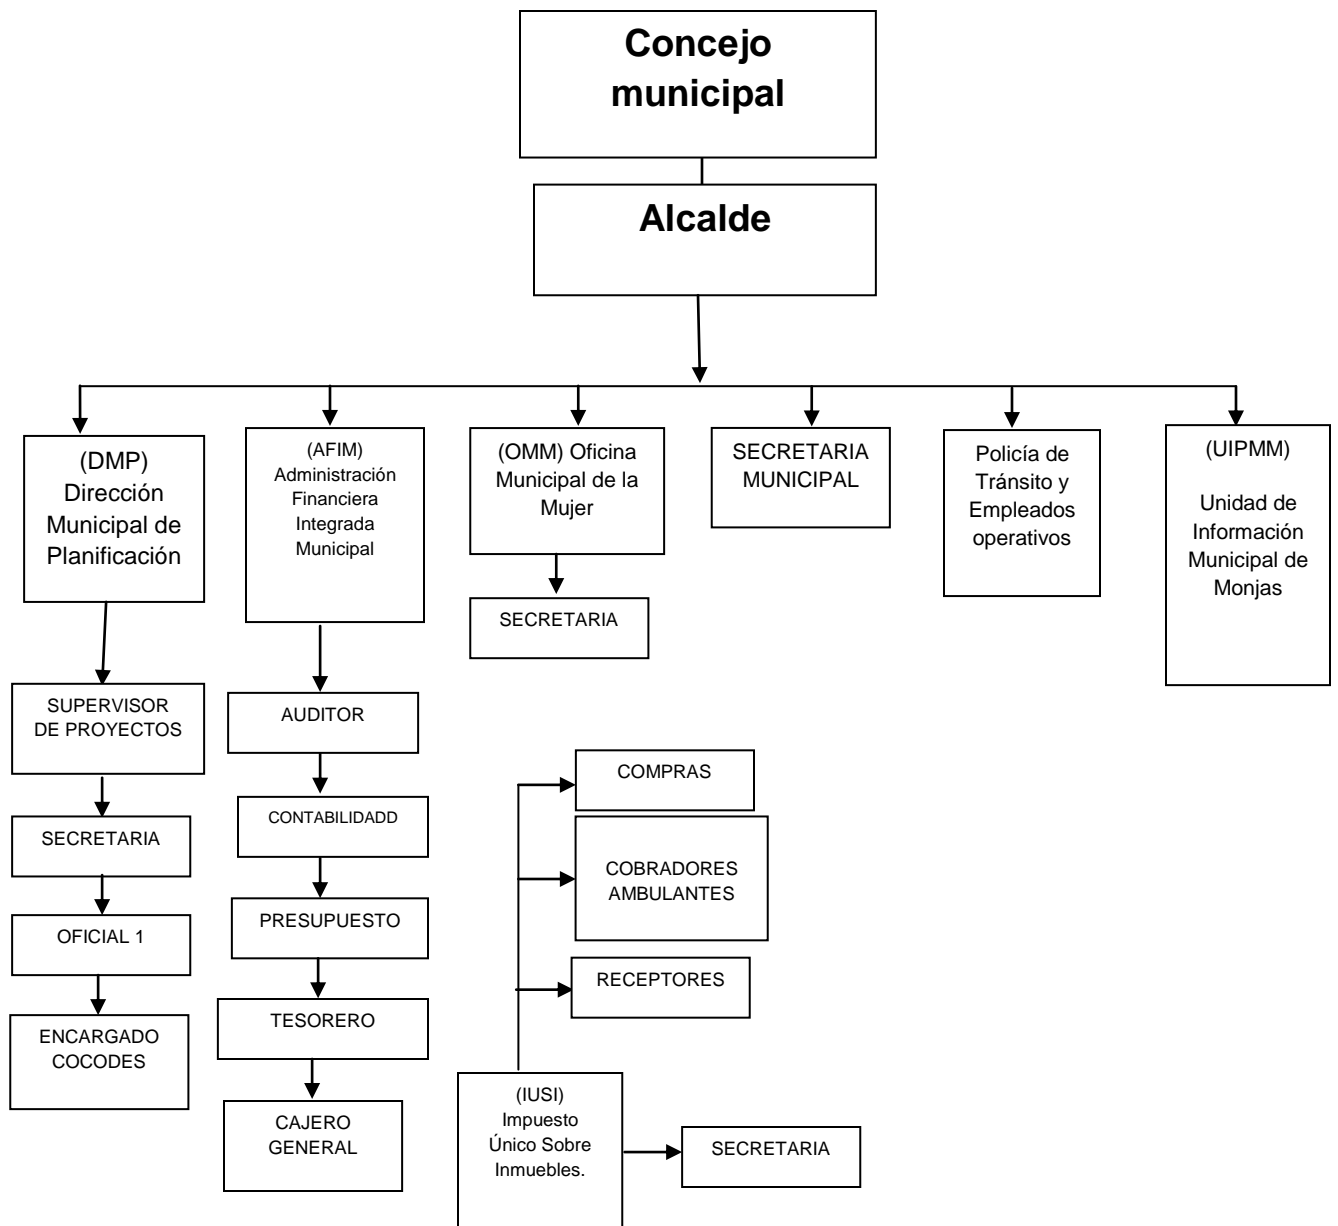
Concejo municipal

Alcalde

(DMP) Dirección Municipal de Planificación

(AFIM) Administración Financiera Integrada Municipal

(OMM) Oficina Municipal de la Mujer

SECRETARIA MUNICIPAL

Policía de Tránsito y Empleados operativos

(UIPMM)

Unidad de Información Municipal de Monjas

SECRETARIA

SUPERVISOR DE PROYECTOS

SECRETARIA

OFICIAL 1

ENCARGADO COCODES

AUDITOR

CONTABILIDADD

PRESUPUESTO

TESORERO

CAJERO GENERAL

COMPRAS

COBRADORES AMBULANTES

RECEPTORES

(IUSI) Impuesto Único Sobre Inmuebles.

SECRETARIA